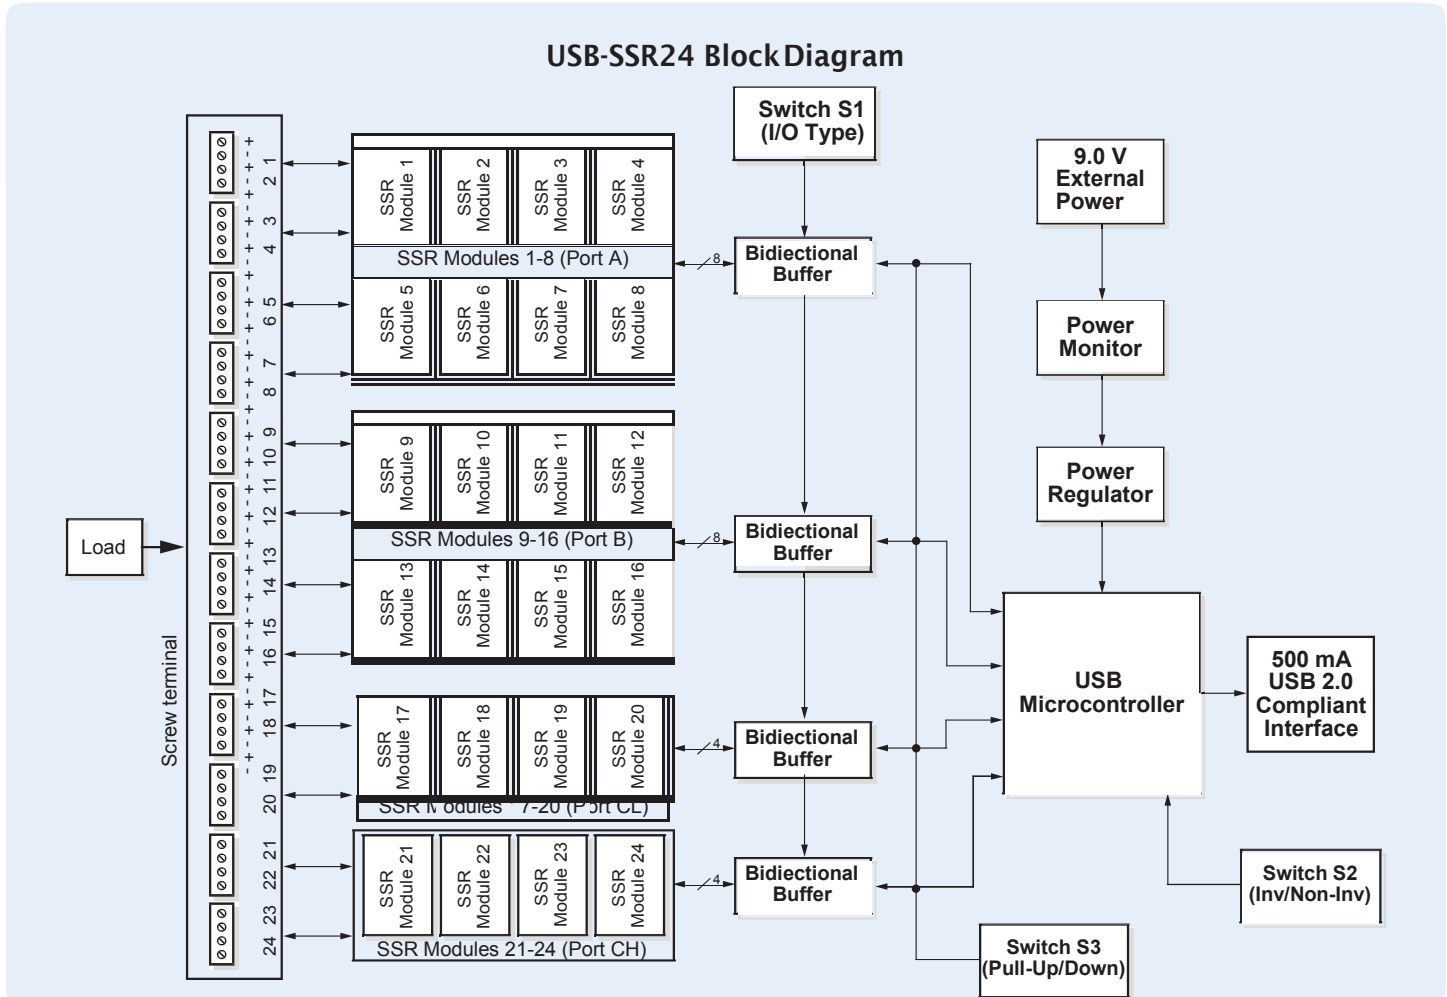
USB-SSR24 Block Diagram

Switch S1 (I/O Type)

9.0 V External Power

Power Monitor

Power Regulator

Load

Screw terminal

1 2 3 4 5 6 7 8 9 10 11 12 13 14 15 16 17 18 19 20 21 22 23 24

SSR Module 1
SSR Module 2
SSR Module 3
SSR Module 4
SSR Modules 1-8 (Port A)
SSR Module 5
SSR Module 6
SSR Module 7
SSR Module 8

SSR Module 9
SSR Module 10
SSR Module 11
SSR Module 12
SSR Modules 9-16 (Port B)
SSR Module 13
SSR Module 14
SSR Module 15
SSR Module 16

SSR Module 17
SSR Module 18
SSR Module 19
SSR Module 20
SSR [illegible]odules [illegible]7-20 (P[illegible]rt CL)

SSR Module 21
SSR Module 22
SSR Module 23
SSR Module 24
SSR Modules 21-24 (Port CH)

8
Bidiectional Buffer
8
Bidiectional Buffer
4
Bidiectional Buffer
4
Bidiectional Buffer

USB Microcontroller

500 mA USB 2.0 Compliant Interface

Switch S2 (Inv/Non-Inv)

Switch S3 (Pull-Up/Down)